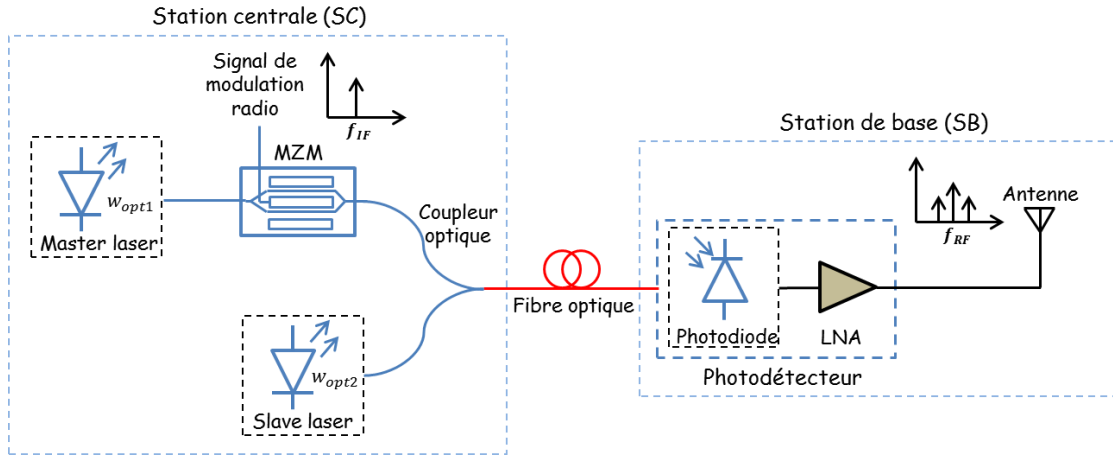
Station centrale (SC)

Signal de modulation radio

$f_{IF}$

MZM

$w_{opt1}$

Master laser

Coupleur optique

$w_{opt2}$

Slave laser

Fibre optique

Station de base (SB)

$f_{RF}$

Antenne

Photodiode

LNA

Photodétecteur